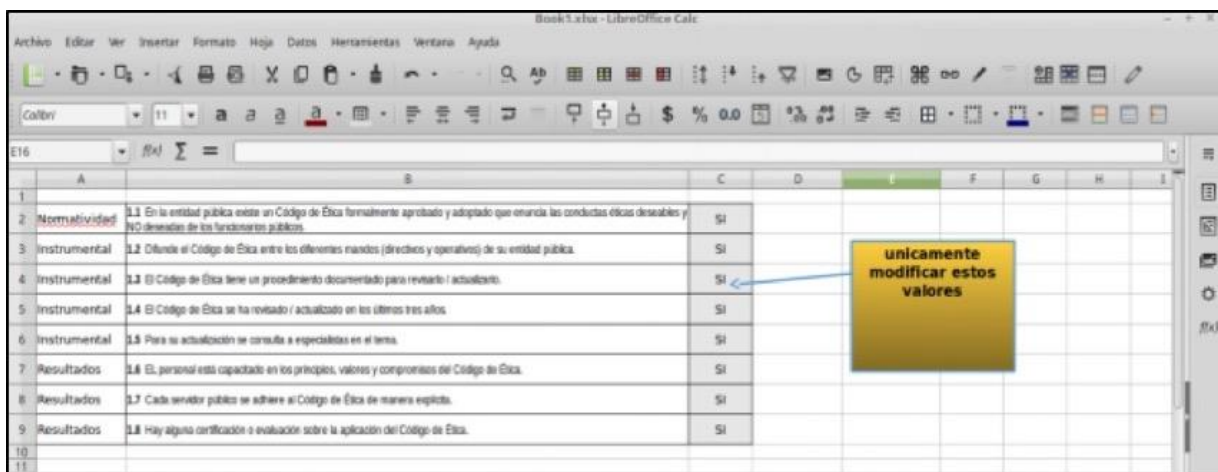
Book1.xlsx - LibreOffice Calc

Archivo Editar Ver Insertar Formato Hoja Datos Herramientas Ventana Ayuda

Calibri 11

E16 $f(x)$ $\sum$ =

| | A | B | C | D | E | F | G | H | I |
|---|---|---|---|---|---|---|---|---|---|
| 1 | | | | | | | | | |
| 2 | Normatividad | 1.1 En la entidad pública existe un Código de Ética formalmente aprobado y adoptado que enuncia las conductas éticas deseables y NO deseadas de los funcionarios públicos. | SI | | | | | | |
| 3 | Instrumental | 1.2 Difunde el Código de Ética entre los diferentes mandos (directivos y operativos) de su entidad pública. | SI | | | | | | |
| 4 | Instrumental | 1.3 El Código de Ética tiene un procedimiento documentado para revisarlo / actualizarlo. | SI | | | | | | |
| 5 | Instrumental | 1.4 El Código de Ética se ha revisado / actualizado en los últimos tres años. | SI | | | | | | |
| 6 | Instrumental | 1.5 Para su actualización se consulta a especialistas en el tema. | SI | | | | | | |
| 7 | Resultados | 1.6 EL personal está capacitado en los principios, valores y compromisos del Código de Ética. | SI | | | | | | |
| 8 | Resultados | 1.7 Cada servidor público se adhiere al Código de Ética de manera explícita. | SI | | | | | | |
| 9 | Resultados | 1.8 Hay alguna certificación o evaluación sobre la aplicación del Código de Ética. | SI | | | | | | |
| 10 | | | | | | | | | |
| 11 | | | | | | | | | |

unicamente modificar estos valores